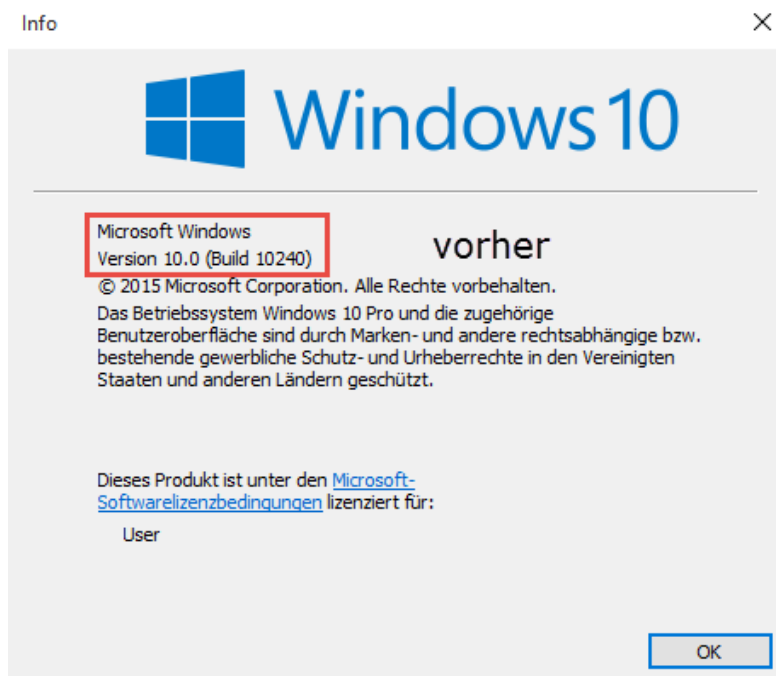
Info

Windows 10

Microsoft Windows
Version 10.0 (Build 10240)

vorher

© 2015 Microsoft Corporation. Alle Rechte vorbehalten.
Das Betriebssystem Windows 10 Pro und die zugehörige Benutzeroberfläche sind durch Marken- und andere rechtsabhängige bzw. bestehende gewerbliche Schutz- und Urheberrechte in den Vereinigten Staaten und anderen Ländern geschützt.

Dieses Produkt ist unter den Microsoft-Softwarelizenzbedingungen lizenziert für:

User

OK